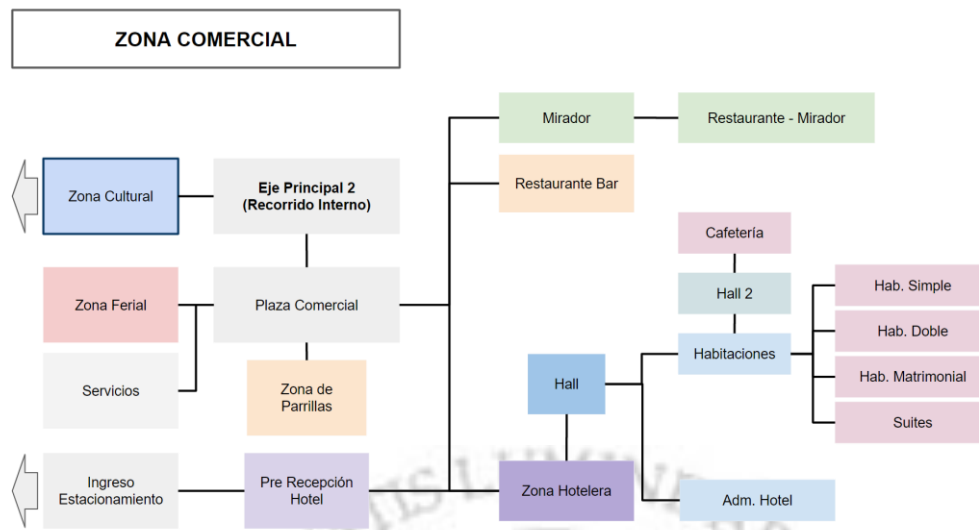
ZONA COMERCIAL

Mirador

Restaurante - Mirador

Zona Cultural

Eje Principal 2
(Recorrido Interno)

Restaurante Bar

Cafetería

Zona Ferial

Plaza Comercial

Hall 2

Hab. Simple

Hab. Doble

Habitaciones

Servicios

Zona de Parrillas

Hall

Hab. Matrimonial

Suites

Ingreso Estacionamiento

Pre Recepción Hotel

Zona Hotelera

Adm. Hotel